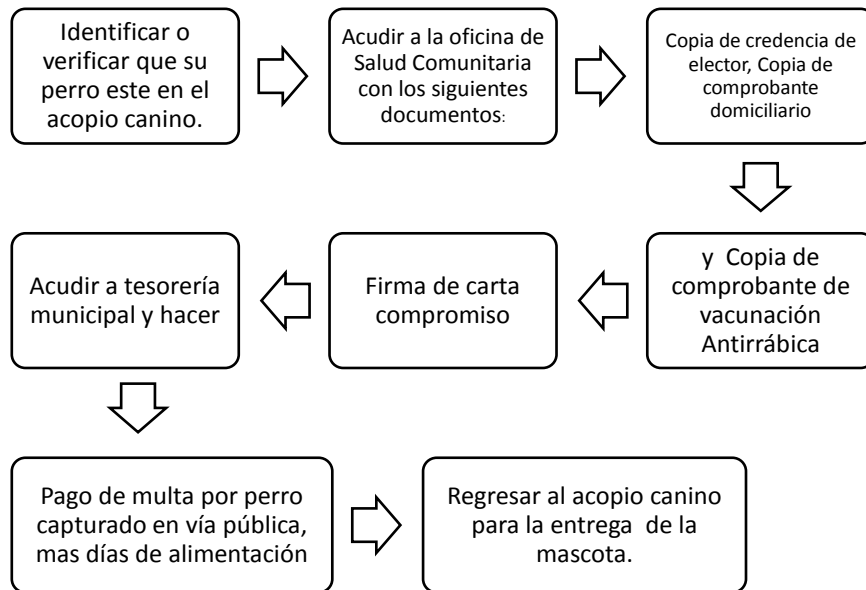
Identificar o verificar que su perro este en el acopio canino.

Acudir a la oficina de Salud Comunitaria con los siguientes documentos:

Copia de credencia de elector, Copia de comprobante domiciliario

y Copia de comprobante de vacunación Antirrábica

Firma de carta compromiso

Acudir a tesorería municipal y hacer

Pago de multa por perro capturado en vía pública, mas días de alimentación

Regresar al acopio canino para la entrega de la mascota.